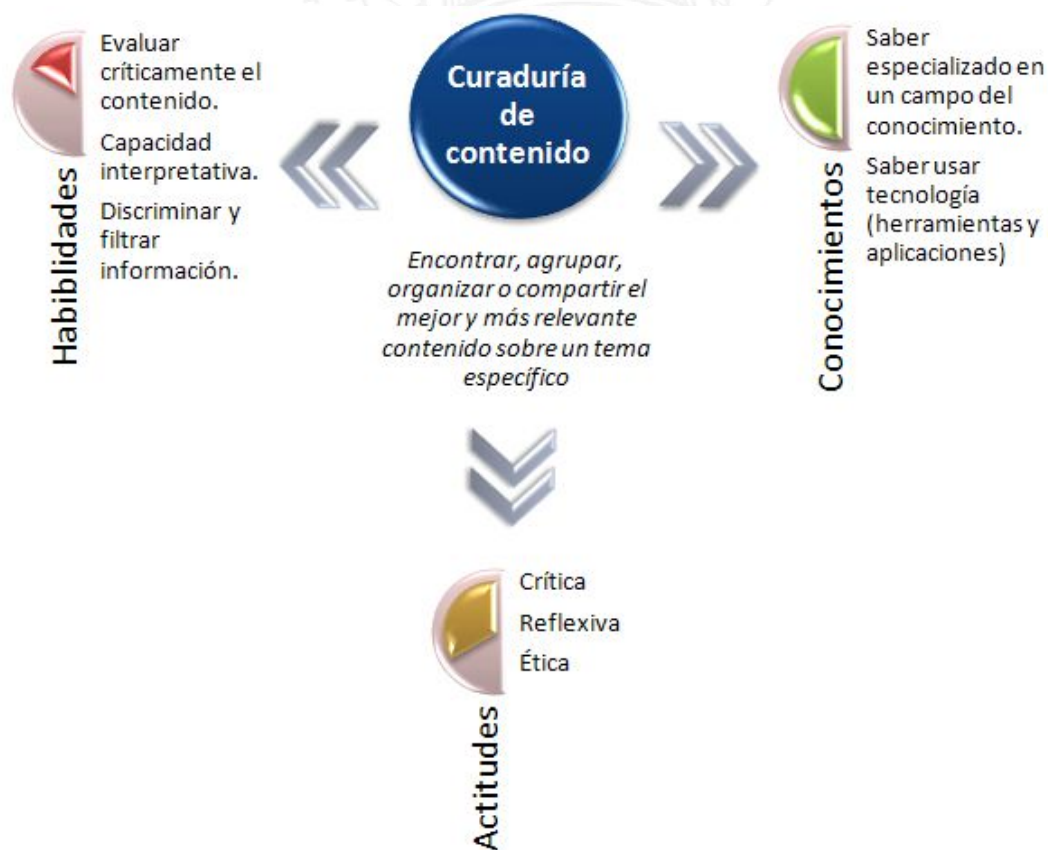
Curaduría de contenido

Encontrar, agrupar, organizar o compartir el mejor y más relevante contenido sobre un tema específico

Habilidades

Evaluar críticamente el contenido.

Capacidad interpretativa.

Discriminar y filtrar información.

Conocimientos

Saber especializado en un campo del conocimiento.

Saber usar tecnología (herramientas y aplicaciones)

Actitudes

Crítica

Reflexiva

Ética